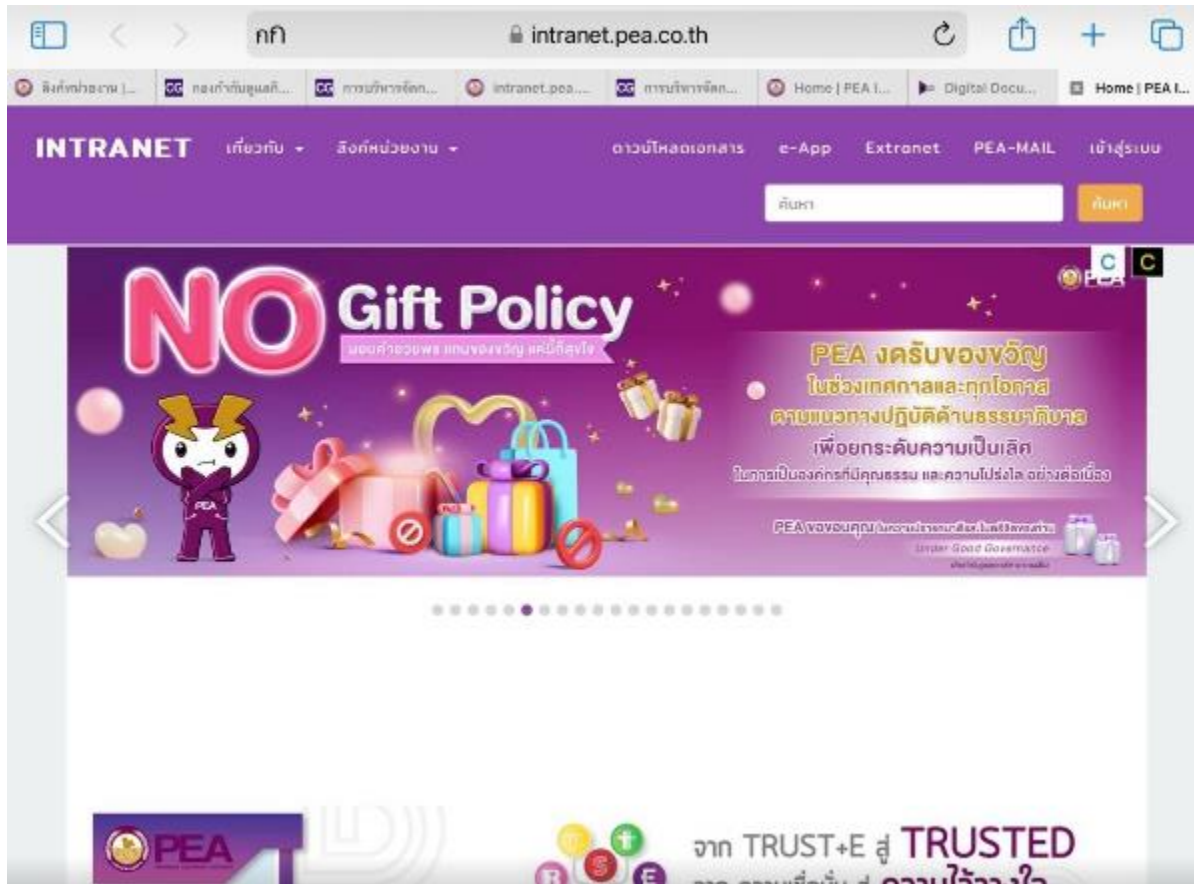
กก intranet.pea.co.th

ลิงก์หน่วยงาน |... | กองกำกับดูแลกิ... | การบริหารจัดก... | intranet.pea.... | การบริหารจัดก... | Home | PEA I... | Digital Docu... | Home | PEA I...

INTRANET เกี่ยวกับ ลิงก์หน่วยงาน ดาวน์โหลดเอกสาร e-App Extranet PEA-MAIL เข้าสู่ระบบ

ค้นหา ค้นหา

C C

PEA

NO Gift Policy
มอบคำอวยพร แทนของขวัญ แค่นี้ก็สุขใจ

PEA งดรับของขวัญ
ในช่วงเทศกาลและทุกโอกาส
ตามแนวทางปฏิบัติด้านธรรมาภิบาล
เพื่อยกระดับความเป็นเลิศ
ในการเป็นองค์กรที่มีคุณธรรม และความโปร่งใส อย่างต่อเนื่อง

PEA ขอขอบคุณ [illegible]
Under Good Governance
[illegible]

PEA

จาก TRUST+E สู่ TRUSTED
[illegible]